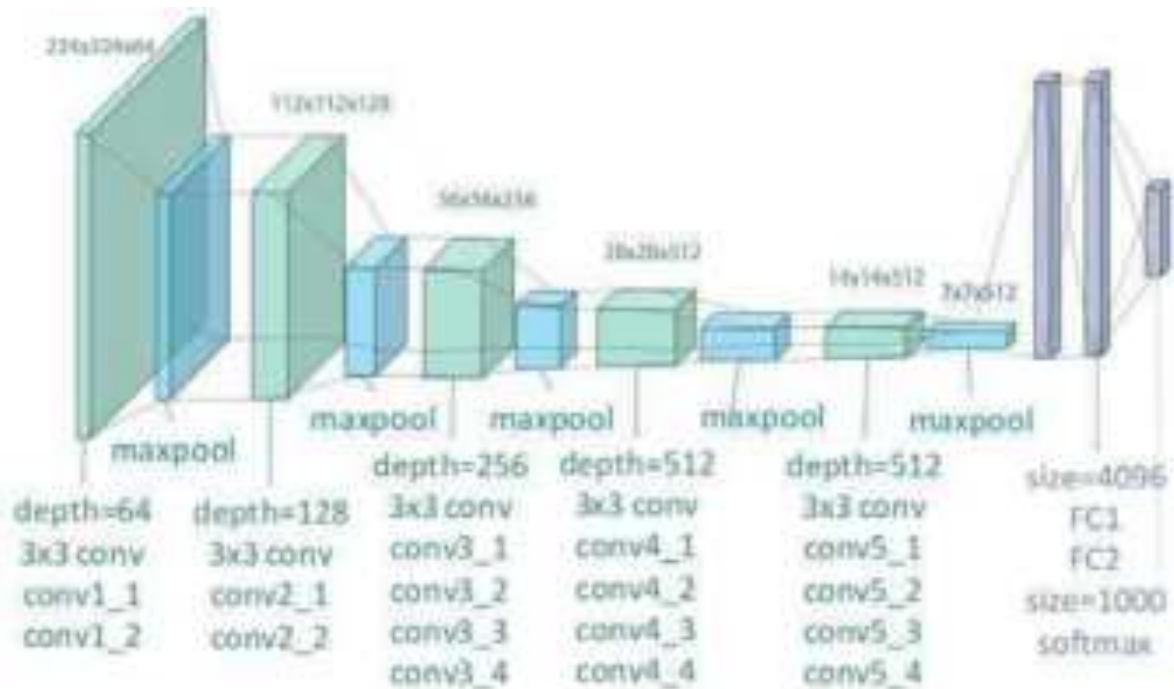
224x224x64

112x112x128

56x56x256

28x28x512

14x14x512

7x7x512

maxpool

maxpool

maxpool

maxpool

maxpool

depth=64
3x3 conv
conv1_1
conv1_2

depth=128
3x3 conv
conv2_1
conv2_2

depth=256
3x3 conv
conv3_1
conv3_2
conv3_3
conv3_4

depth=512
3x3 conv
conv4_1
conv4_2
conv4_3
conv4_4

depth=512
3x3 conv
conv5_1
conv5_2
conv5_3
conv5_4

size=4096
FC1
FC2
size=1000
softmax